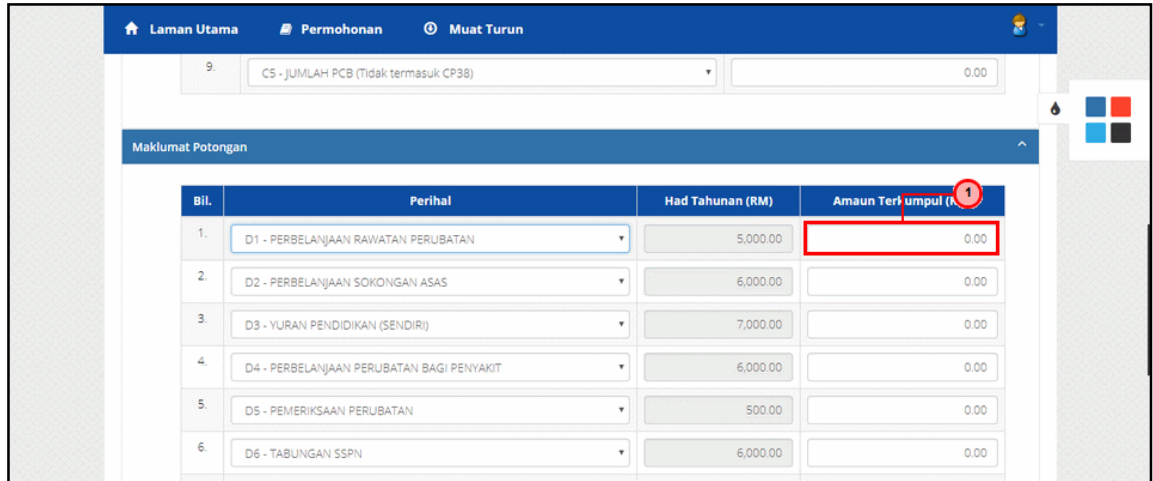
Laman Utama Permohonan Muat Turun

| 9. | C5 - JUMLAH PCB (Tidak termasuk CP38) | 0.00 |
|---|---|---|

Maklumat Potongan

1

| Bil. | Perihal | Had Tahunan (RM) | Amaun Terkumpul (R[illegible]) |
|---|---|---|---|
| 1. | D1 - PERBELANJAAN RAWATAN PERUBATAN | 5,000.00 | 0.00 |
| 2. | D2 - PERBELANJAAN SOKONGAN ASAS | 6,000.00 | 0.00 |
| 3. | D3 - YURAN PENDIDIKAN (SENDIRI) | 7,000.00 | 0.00 |
| 4. | D4 - PERBELANJAAN PERUBATAN BAGI PENYAKIT | 6,000.00 | 0.00 |
| 5. | D5 - PEMERIKSAAN PERUBATAN | 500.00 | 0.00 |
| 6. | D6 - TABUNGAN SSPN | 6,000.00 | 0.00 |